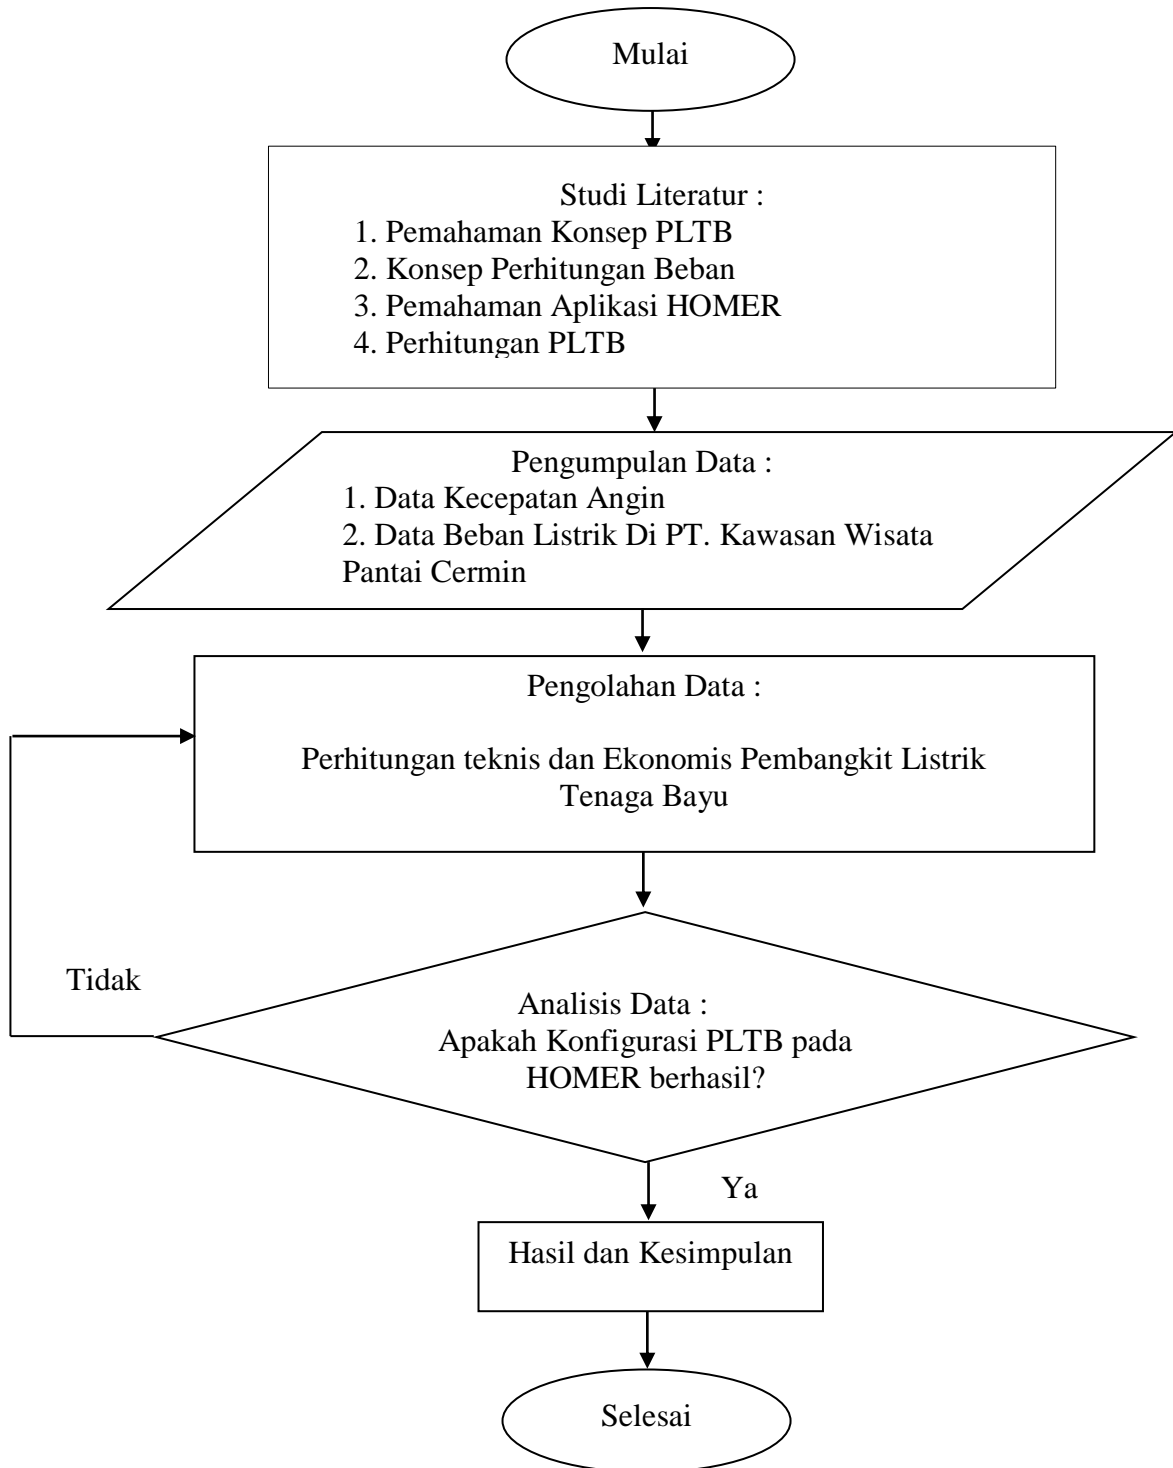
Mulai

Studi Literatur :
1. Pemahaman Konsep PLTB
2. Konsep Perhitungan Beban
3. Pemahaman Aplikasi HOMER
4. Perhitungan PLTB

Pengumpulan Data :
1. Data Kecepatan Angin
2. Data Beban Listrik Di PT. Kawasan Wisata Pantai Cermin

Pengolahan Data :

Perhitungan teknis dan Ekonomis Pembangkit Listrik Tenaga Bayu

Tidak

Analisis Data :
Apakah Konfigurasi PLTB pada HOMER berhasil?

Ya

Hasil dan Kesimpulan

Selesai